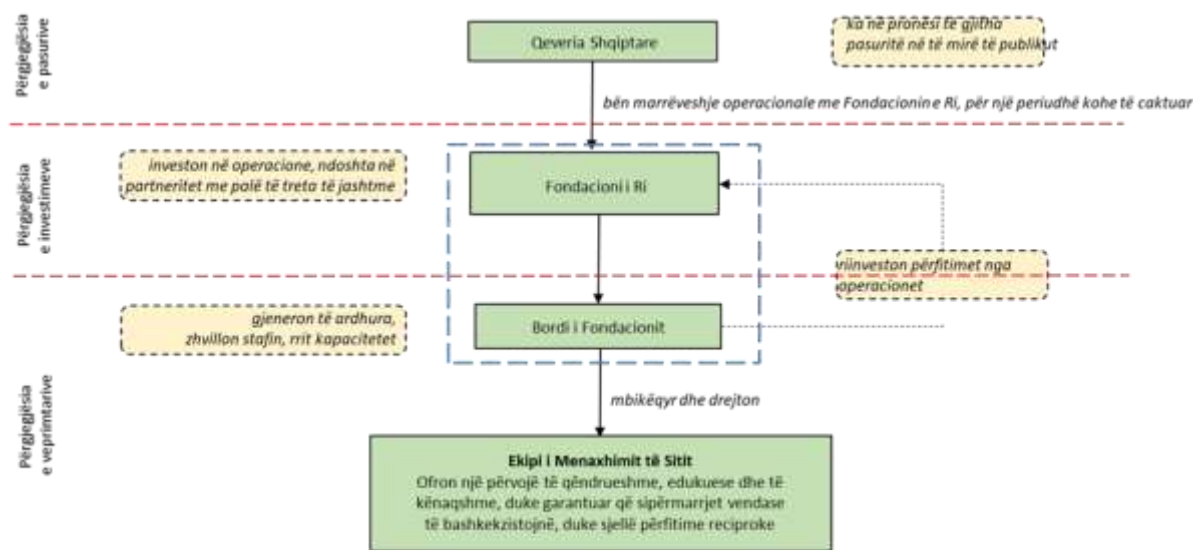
Përgjegjësia e pasurive

Qeveria Shqiptare

ka në pronësi të gjitha pasuritë në të mirë të publikut

bën marrëveshje operacionale me Fondacionin e Ri, për një periudhë kohe të caktuar

Përgjegjësia e investimeve

investon në operacione, ndoshta në partneritet me palë të treta të jashtme

Fondacioni i Ri

riinveston përfitimet nga operacionet

gjeneron të ardhura, zhvillon stafin, rrit kapacitetet

Bordi i Fondacionit

Përgjegjësia e veprimtarive

mbikëqyr dhe drejton

**Ekipi i Menaxhimit të Sitit**
Ofron një përvojë të qëndrueshme, edukuese dhe të kënaqshme, duke garantuar që sipërmarrjet vendase të bashkekzistojnë, duke sjellë përfitime reciproke